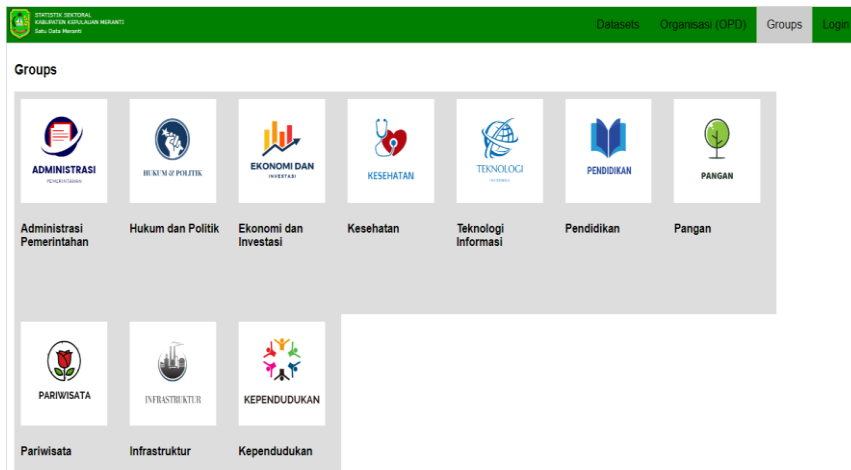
STATISTIK SEKTORAL
KABUPATEN KEPULAUAN MERANTI
Satu Data Meranti

Datasets Organisasi (OPD) Groups Login

Groups

ADMINISTRASI
PEMERINTAHAN

Administrasi Pemerintahan

HUKUM & POLITIK

Hukum dan Politik

EKONOMI DAN INVESTASI

Ekonomi dan Investasi

KESEHATAN

Kesehatan

TEKNOLOGI
INFORMASI

Teknologi Informasi

PENDIDIKAN

Pendidikan

PANGAN

Pangan

PARIWISATA

Pariwisata

INFRASTRUKTUR

Infrastruktur

KEPENDUDUKAN

Kependudukan